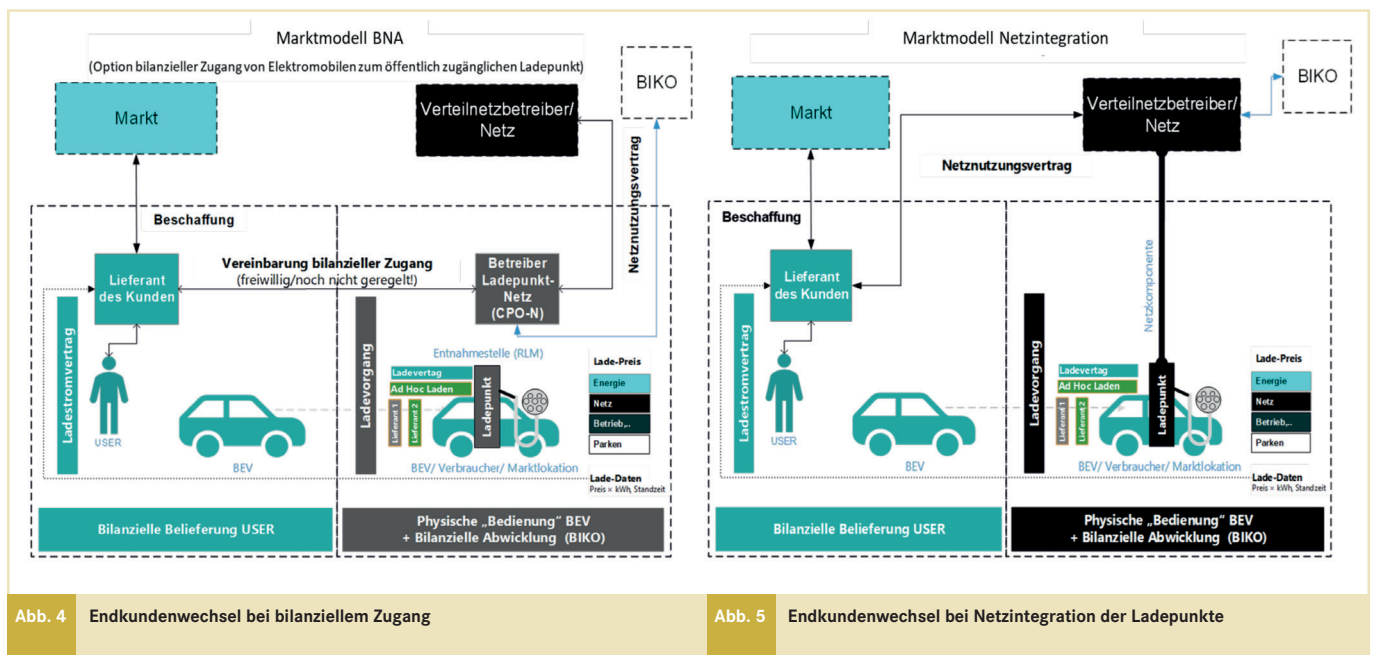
Marktmodell BNA

(Option bilanzieller Zugang von Elektromobilen zum öffentlich zugänglichen Ladepunkt)

BIKO

Markt

Verteilnetzbetreiber/ Netz

Netznutzungsvertrag

Beschaffung

Vereinbarung bilanzieller Zugang (freiwillig/noch nicht geregelt!)

Lieferant des Kunden

Betreiber Ladepunkt-Netz (CPO-N)

Ladestromvertrag

USER

BEV

Ladevorgang

Entnahmestelle (RLM)

Ladevertag

Ad Hoc Laden

Lieferant 1

Lieferant 2

Ladepunkt

BEV/ Verbraucher/ Marktlokation

Lade-Preis

Energie

Netz

Betrieb,..

Parken

Lade-Daten

Preis × kWh, Standzeit

Bilanzielle Belieferung USER

Physische „Bedienung" BEV + Bilanzielle Abwicklung (BIKO)

Abb. 4 Endkundenwechsel bei bilanziellem Zugang

Marktmodell Netzintegration

BIKO

Markt

Verteilnetzbetreiber/ Netz

Netznutzungsvertrag

Beschaffung

Lieferant des Kunden

Netzkomponente

Ladestromvertrag

USER

BEV

Ladevorgang

Ladevertag

Ad Hoc Laden

Lieferant 1

Lieferant 2

Ladepunkt

BEV/ Verbraucher/ Marktlokation

Lade-Preis

Energie

Netz

Betrieb,..

Parken

Lade-Daten

Preis × kWh, Standzeit

Bilanzielle Belieferung USER

Physische „Bedienung" BEV + Bilanzielle Abwicklung (BIKO)

Abb. 5 Endkundenwechsel bei Netzintegration der Ladepunkte